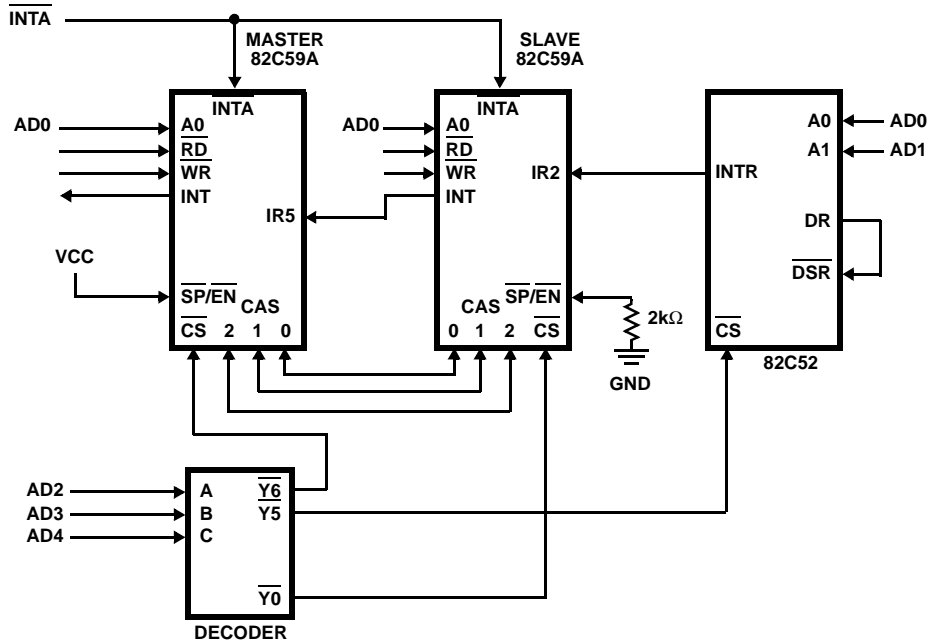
$\overline{INTA}$

MASTER 82C59A

$\overline{INTA}$

AD0

A0

$\overline{RD}$

$\overline{WR}$

INT

IR5

VCC

$\overline{SP}/\overline{EN}$

CAS

$\overline{CS}$ 2 1 0

SLAVE 82C59A

$\overline{INTA}$

AD0

A0

$\overline{RD}$

$\overline{WR}$

INT

IR2

CAS $\overline{SP}/\overline{EN}$

0 1 2 $\overline{CS}$

2k$\Omega$

GND

A0

AD0

A1

AD1

INTR

DR

$\overline{DSR}$

$\overline{CS}$

82C52

AD2

AD3

AD4

A

B

C

$\overline{Y6}$

Y5

$\overline{Y0}$

DECODER